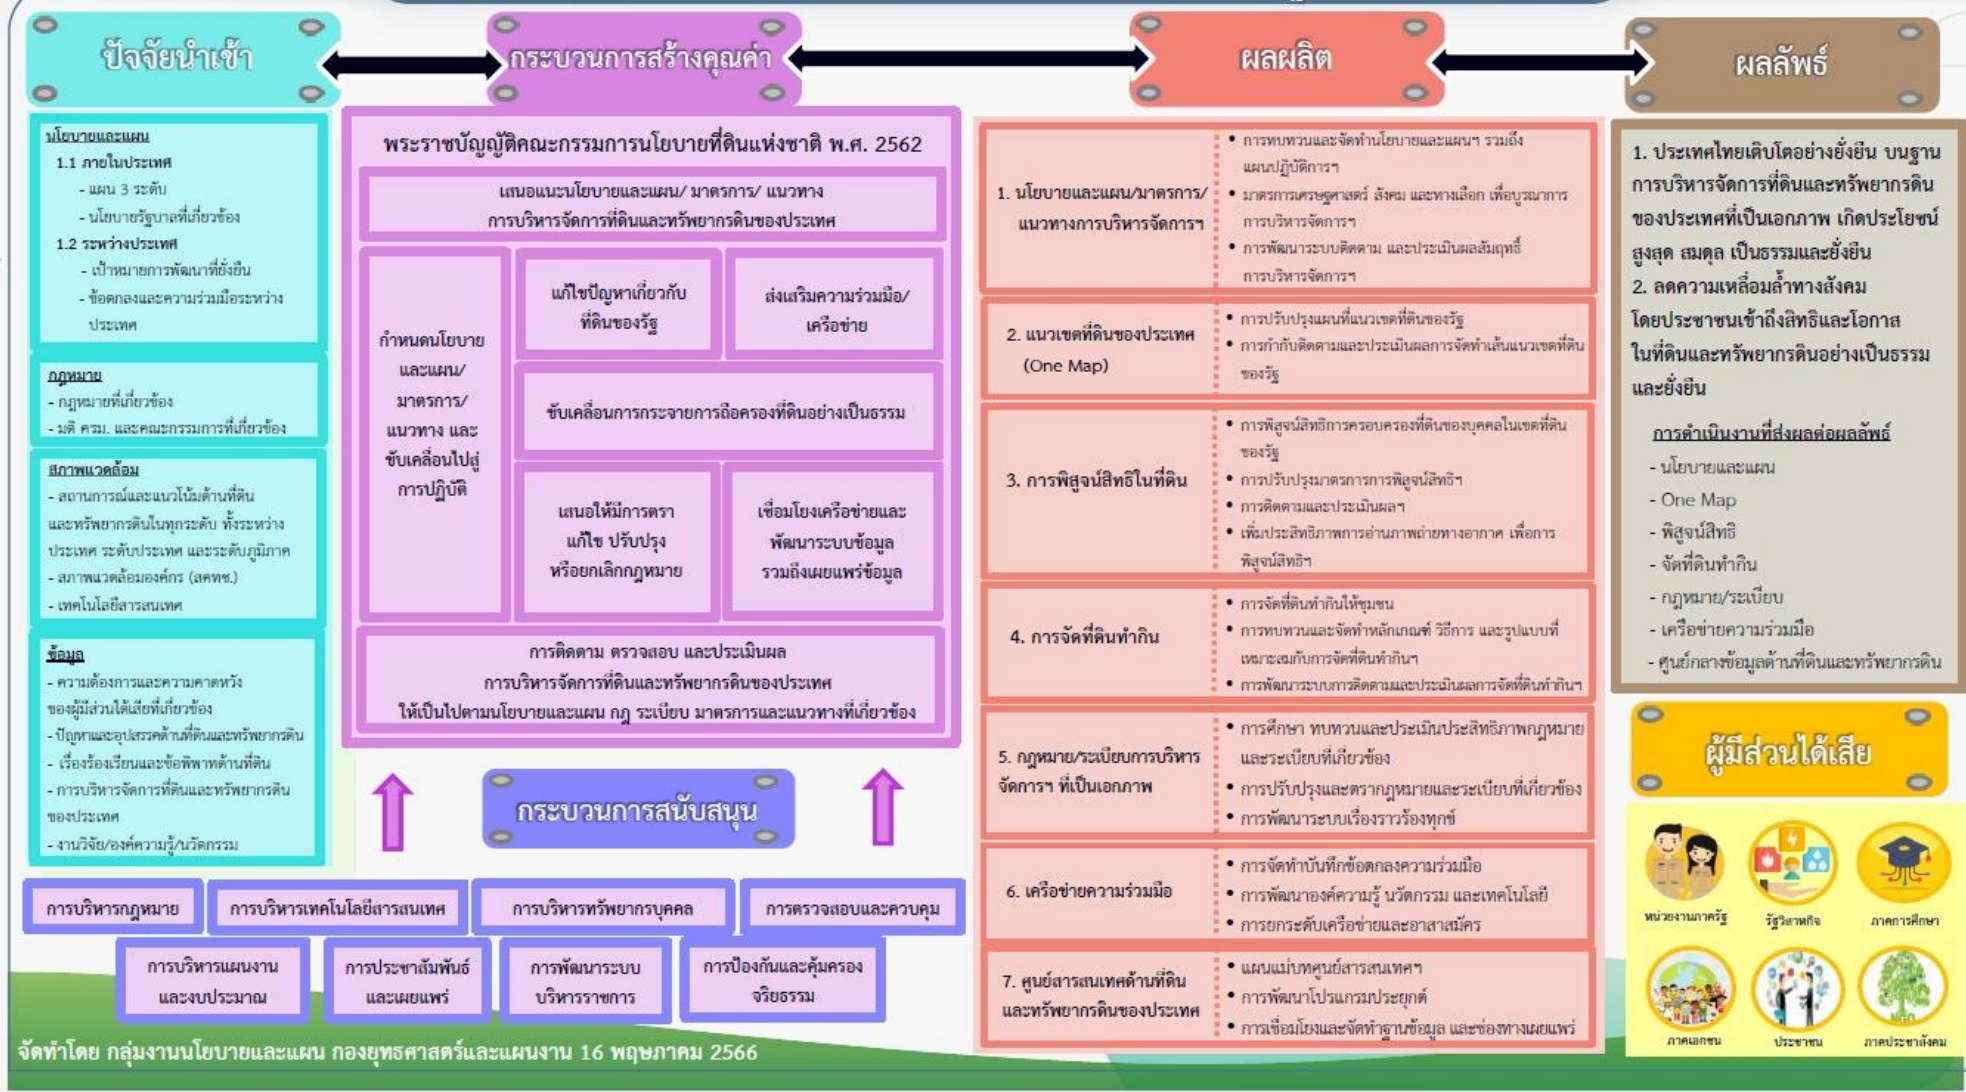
ปัจจัยนำเข้า

กระบวนการสร้างคุณค่า

ผลผลิต

ผลลัพธ์

นโยบายและแผน
1.1 ภายในประเทศ
- แผน 3 ระดับ
- นโยบายรัฐบาลที่เกี่ยวข้อง
1.2 ระหว่างประเทศ
- เป้าหมายการพัฒนาที่ยั่งยืน
- ข้อตกลงและความร่วมมือระหว่างประเทศ

กฎหมาย
- กฎหมายที่เกี่ยวข้อง
- มติ ครม. และคณะกรรมการที่เกี่ยวข้อง

สภาพแวดล้อม
- สถานการณ์และแนวโน้มด้านที่ดินและทรัพยากรดินในทุกระดับ ทั้งระหว่างประเทศ ระดับประเทศ และระดับภูมิภาค
- สภาพแวดล้อมองค์กร (สคทช.)
- เทคโนโลยีสารสนเทศ

ข้อมูล
- ความต้องการและความคาดหวังของผู้มีส่วนได้เสียที่เกี่ยวข้อง
- ปัญหาและอุปสรรคด้านที่ดินและทรัพยากรดิน
- เรื่องร้องเรียนและข้อพิพาทด้านที่ดิน
- การบริหารจัดการที่ดินและทรัพยากรดินของประเทศ
- งานวิจัย/องค์ความรู้/นวัตกรรม

พระราชบัญญัติคณะกรรมการนโยบายที่ดินแห่งชาติ พ.ศ. 2562

เสนอแนะนโยบายและแผน/ มาตรการ/ แนวทางการบริหารจัดการที่ดินและทรัพยากรดินของประเทศ

กำหนดนโยบายและแผน/ มาตรการ/ แนวทาง และขับเคลื่อนไปสู่การปฏิบัติ

แก้ไขปัญหาเกี่ยวกับที่ดินของรัฐ

ส่งเสริมความร่วมมือ/ เครือข่าย

ขับเคลื่อนการกระจายการถือครองที่ดินอย่างเป็นธรรม

เสนอให้มีการตรา แก้ไข ปรับปรุง หรือยกเลิกกฎหมาย

เชื่อมโยงเครือข่ายและพัฒนาระบบข้อมูล รวมถึงเผยแพร่ข้อมูล

การติดตาม ตรวจสอบ และประเมินผล การบริหารจัดการที่ดินและทรัพยากรดินของประเทศ ให้เป็นไปตามนโยบายและแผน กฎ ระเบียบ มาตรการและแนวทางที่เกี่ยวข้อง

กระบวนการสนับสนุน

การบริหารกฎหมาย | การบริหารเทคโนโลยีสารสนเทศ | การบริหารทรัพยากรบุคคล | การตรวจสอบและควบคุม

การบริหารแผนงานและงบประมาณ | การประชาสัมพันธ์และเผยแพร่ | การพัฒนาระบบบริหารราชการ | การป้องกันและคุ้มครองจริยธรรม

1. นโยบายและแผน/มาตรการ/แนวทางการบริหารจัดการฯ
• การทบทวนและจัดทำนโยบายและแผนฯ รวมถึงแผนปฏิบัติการฯ
• มาตรการเศรษฐศาสตร์ สังคม และทางเลือก เพื่อบูรณาการการบริหารจัดการฯ
• การพัฒนาระบบติดตาม และประเมินผลสัมฤทธิ์การบริหารจัดการฯ

2. แนวเขตที่ดินของประเทศ (One Map)
• การปรับปรุงแผนที่แนวเขตที่ดินของรัฐ
• การกำกับติดตามและประเมินผลการจัดทำเส้นแนวเขตที่ดินของรัฐ

3. การพิสูจน์สิทธิในที่ดิน
• การพิสูจน์สิทธิการครอบครองที่ดินของบุคคลในเขตที่ดินของรัฐ
• การปรับปรุงมาตรการการพิสูจน์สิทธิฯ
• การติดตามและประเมินผลฯ
• เพิ่มประสิทธิภาพการอ่านภาพถ่ายทางอากาศ เพื่อการพิสูจน์สิทธิฯ

4. การจัดที่ดินทำกิน
• การจัดที่ดินทำกินให้ชุมชน
• การทบทวนและจัดทำหลักเกณฑ์ วิธีการ และรูปแบบที่เหมาะสมกับการจัดที่ดินทำกินฯ
• การพัฒนาระบบการติดตามและประเมินผลการจัดที่ดินทำกินฯ

5. กฎหมาย/ระเบียบการบริหารจัดการฯ ที่เป็นเอกภาพ
• การศึกษา ทบทวนและประเมินประสิทธิภาพกฎหมายและระเบียบที่เกี่ยวข้อง
• การปรับปรุงและตรากฎหมายและระเบียบที่เกี่ยวข้อง
• การพัฒนาระบบเรื่องราวร้องทุกข์

6. เครือข่ายความร่วมมือ
• การจัดทำบันทึกข้อตกลงความร่วมมือ
• การพัฒนาองค์ความรู้ นวัตกรรม และเทคโนโลยี
• การยกระดับเครือข่ายและอาสาสมัคร

7. ศูนย์สารสนเทศด้านที่ดินและทรัพยากรดินของประเทศ
• แผนแม่บทศูนย์สารสนเทศฯ
• การพัฒนาโปรแกรมประยุกต์
• การเชื่อมโยงและจัดทำฐานข้อมูล และช่องทางเผยแพร่

1. ประเทศไทยเติบโตอย่างยั่งยืน บนฐานการบริหารจัดการที่ดินและทรัพยากรดินของประเทศที่เป็นเอกภาพ เกิดประโยชน์สูงสุด สมดุล เป็นธรรมและยั่งยืน
2. ลดความเหลื่อมล้ำทางสังคม โดยประชาชนเข้าถึงสิทธิและโอกาสในที่ดินและทรัพยากรดินอย่างเป็นธรรมและยั่งยืน

การดำเนินงานที่ส่งผลต่อผลลัพธ์
- นโยบายและแผน
- One Map
- พิสูจน์สิทธิ
- จัดที่ดินทำกิน
- กฎหมาย/ระเบียบ
- เครือข่ายความร่วมมือ
- ศูนย์กลางข้อมูลด้านที่ดินและทรัพยากรดิน

ผู้มีส่วนได้เสีย

หน่วยงานภาครัฐ
รัฐวิสาหกิจ
ภาคการศึกษา
ภาคเอกชน
ประชาชน
ภาคประชาสังคม

จัดทำโดย กลุ่มงานนโยบายและแผน กองยุทธศาสตร์และแผนงาน 16 พฤษภาคม 2566